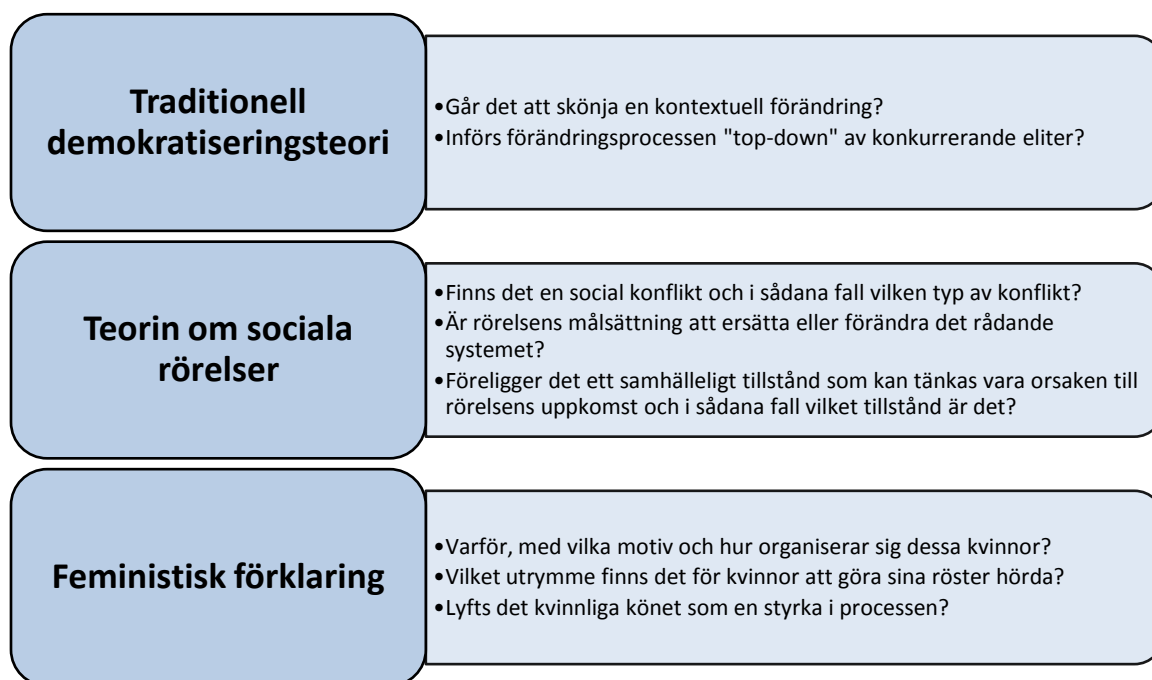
Traditionell demokratiseringsteori

•Går det att skönja en kontextuell förändring?
•Införs förändringsprocessen "top-down" av konkurrerande eliter?

Teorin om sociala rörelser

•Finns det en social konflikt och i sådana fall vilken typ av konflikt?
•Är rörelsens målsättning att ersätta eller förändra det rådande systemet?
•Föreligger det ett samhälleligt tillstånd som kan tänkas vara orsaken till rörelsens uppkomst och i sådana fall vilket tillstånd är det?

Feministisk förklaring

•Varför, med vilka motiv och hur organiserar sig dessa kvinnor?
•Vilket utrymme finns det för kvinnor att göra sina röster hörda?
•Lyfts det kvinnliga könet som en styrka i processen?